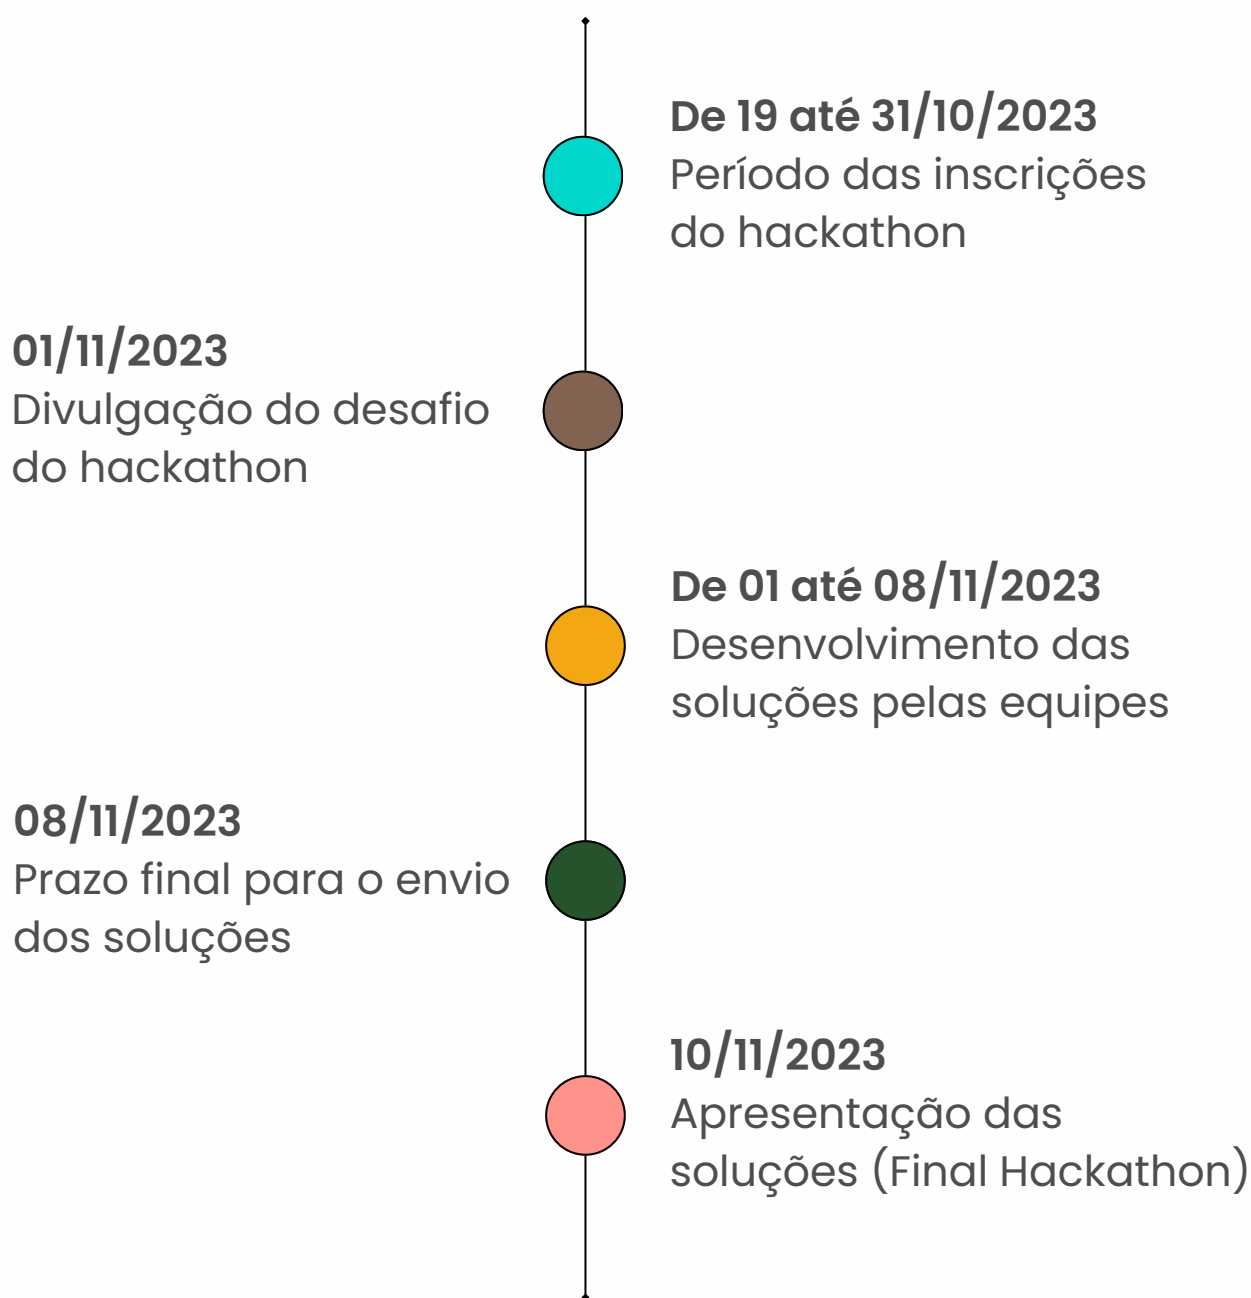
**De 19 até 31/10/2023**
Período das inscrições do hackathon

**01/11/2023**
Divulgação do desafio do hackathon

**De 01 até 08/11/2023**
Desenvolvimento das soluções pelas equipes

**08/11/2023**
Prazo final para o envio dos soluções

**10/11/2023**
Apresentação das soluções (Final Hackathon)